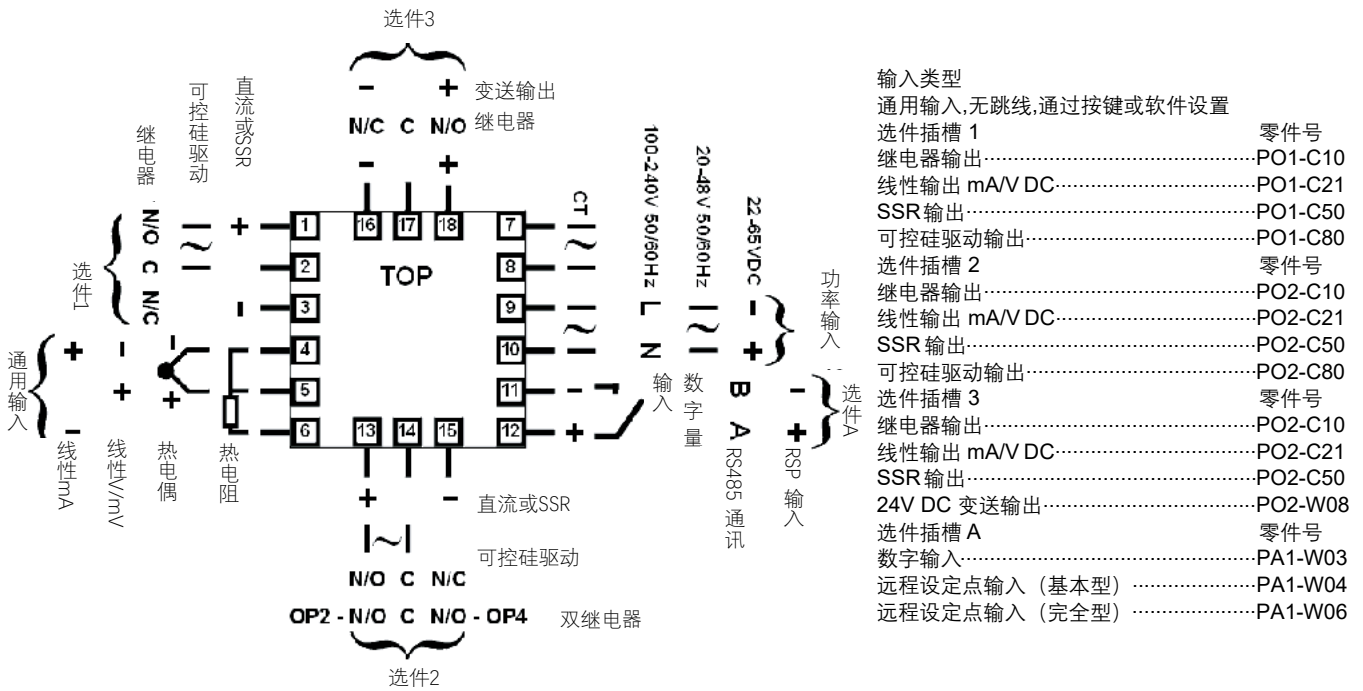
选件3

– + 变送输出
N/C C N/O 继电器
– +

继电器 可控硅驱动 直流或SSR

N/O C N/C
选件1
+
–

1 16 17 18 7
2 TOP 8
3 9
4 10
5 11
6 13 14 15 12

CT

100-240V 50/60Hz L N
20-48V 50/60Hz
22-65VDC – +
功率输入

通用输入
+ –
线性mA
– +
线性V/mV
热电偶
热电阻

– +
输入

数字量

B A RS485 通讯

– +
选件A
RSP 输入

+ –
直流或SSR
可控硅驱动
N/O C N/C
OP2 - N/O C N/O - OP4 双继电器
选件2

输入类型
通用输入,无跳线,通过按键或软件设置

| 选件插槽 1 | 零件号 |
|---|---|
| 继电器输出 | PO1-C10 |
| 线性输出 mA/V DC | PO1-C21 |
| SSR输出 | PO1-C50 |
| 可控硅驱动输出 | PO1-C80 |
| 选件插槽 2 | 零件号 |
| 继电器输出 | PO2-C10 |
| 线性输出 mA/V DC | PO2-C21 |
| SSR 输出 | PO2-C50 |
| 可控硅驱动输出 | PO2-C80 |
| 选件插槽 3 | 零件号 |
| 继电器输出 | PO2-C10 |
| 线性输出 mA/V DC | PO2-C21 |
| SSR输出 | PO2-C50 |
| 24V DC 变送输出 | PO2-W08 |
| 选件插槽 A | 零件号 |
| 数字输入 | PA1-W03 |
| 远程设定点输入（基本型） | PA1-W04 |
| 远程设定点输入（完全型） | PA1-W06 |